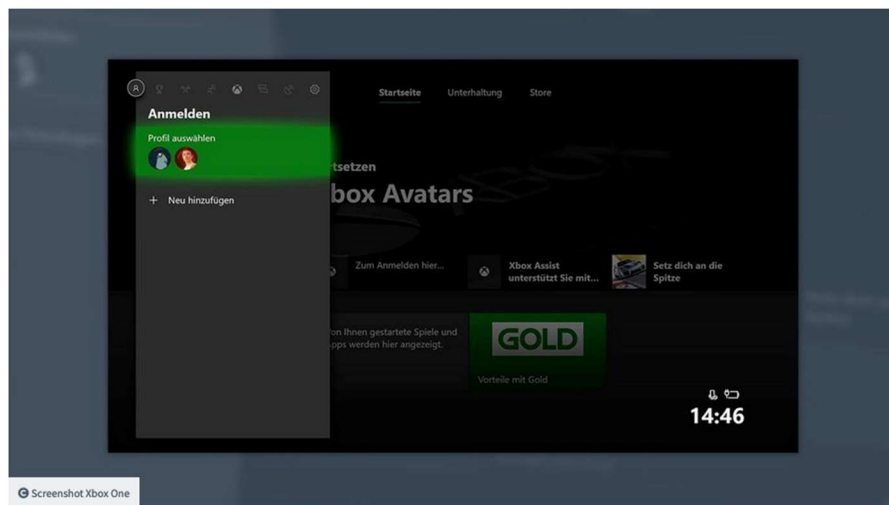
Anmelden

Profil auswählen

+ Neu hinzufügen

Startseite Unterhaltung Store

rtsetzen

box Avatars

Zum Anmelden hier...

Xbox Assist unterstützt Sie mit...

Setz dich an die Spitze

on Ihnen gestartete Spiele und ops werden hier angezeigt.

GOLD

Vorteile mit Gold

14:46

Screenshot Xbox One